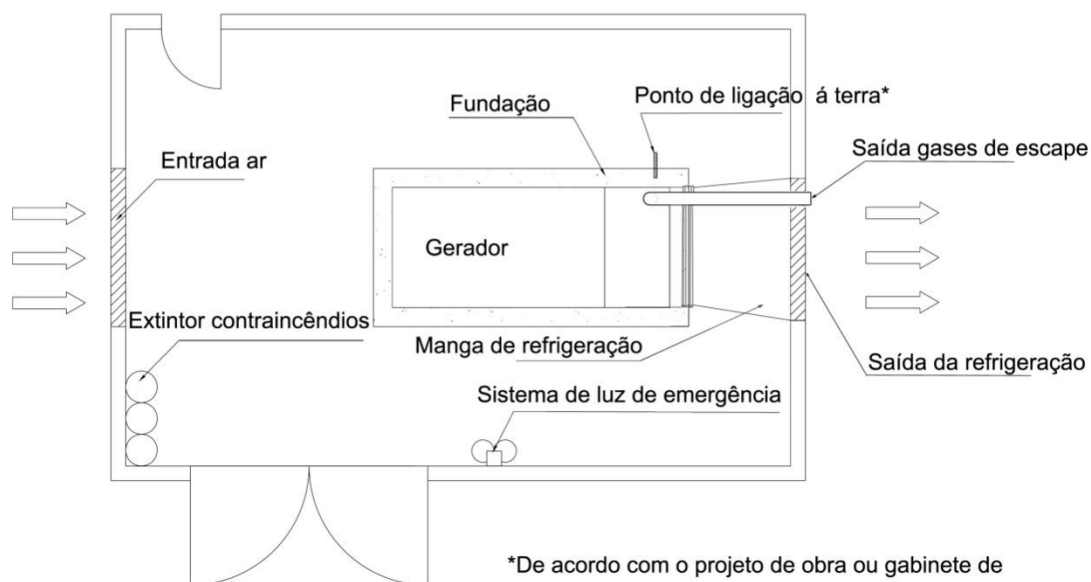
Fundação

Ponto de ligação á terra*

Entrada ar

Saída gases de escape

Gerador

Extintor contraincêndios

Manga de refrigeração

Saída da refrigeração

Sistema de luz de emergência

*De acordo com o projeto de obra ou gabinete de